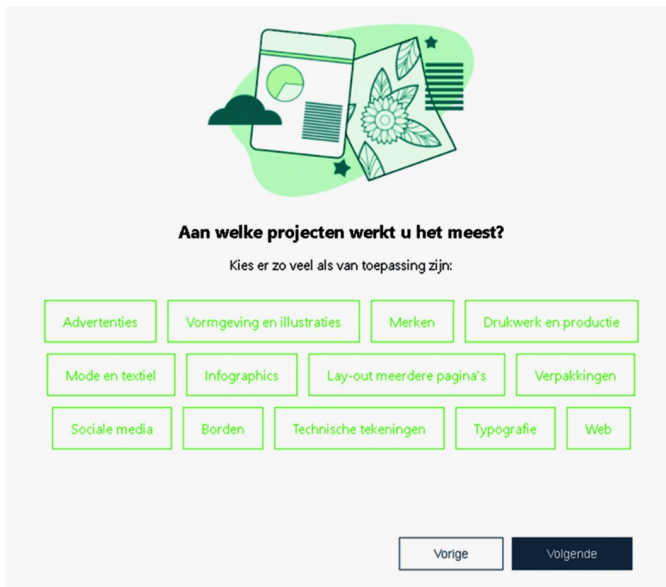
Aan welke projecten werkt u het meest?

Kies er zo veel als van toepassing zijn:

Advertenties
Vormgeving en illustraties
Merken
Drukwerk en productie
Mode en textiel
Infographics
Lay-out meerdere pagina's
Verpakkingen
Sociale media
Borden
Technische tekeningen
Typografie
Web

Vorige
Volgende